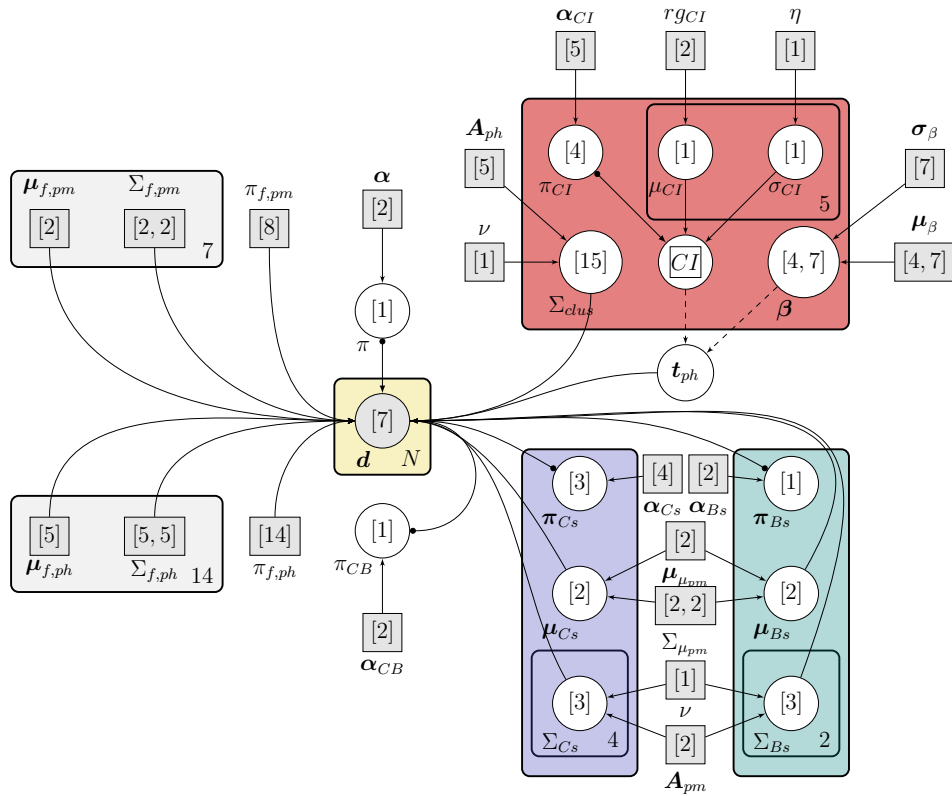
$\boldsymbol{\alpha}_{CI}$ $rg_{CI}$ $\eta$

[5] [2] [1]

$\boldsymbol{A}_{ph}$

[5]

[4] [1] [1]

$\pi_{CI}$ $\mu_{CI}$ $\sigma_{CI}$ 5

$\boldsymbol{\sigma}_{\beta}$

[7]

$\boldsymbol{\mu}_{f,pm}$ $\Sigma_{f,pm}$ $\pi_{f,pm}$ $\boldsymbol{\alpha}$

[2] [2, 2] 7 [8] [2]

$\nu$

[1] [15] $CI$ [4, 7]

$\boldsymbol{\mu}_{\beta}$

[4, 7]

$\Sigma_{clus}$ $\boldsymbol{\beta}$

[1]

$\pi$

$\boldsymbol{t}_{ph}$

[7]

$\boldsymbol{d}$ $N$

[3] [4] [2] [1]

$\boldsymbol{\alpha}_{Cs}$ $\boldsymbol{\alpha}_{Bs}$

$\boldsymbol{\pi}_{Cs}$ $\boldsymbol{\pi}_{Bs}$

[5] [5, 5] [14] [1]

$\boldsymbol{\mu}_{f,ph}$ $\Sigma_{f,ph}$ 14 $\pi_{f,ph}$ $\pi_{CB}$

[2]

$\boldsymbol{\mu}_{\mu_{pm}}$

[2] [2, 2] [2]

$\boldsymbol{\mu}_{Cs}$ $\Sigma_{\mu_{pm}}$ $\boldsymbol{\mu}_{Bs}$

[2]

$\boldsymbol{\alpha}_{CB}$

[1]

[3] [3]

$\nu$

$\Sigma_{Cs}$ 4 [2] $\Sigma_{Bs}$ 2

$\boldsymbol{A}_{pm}$